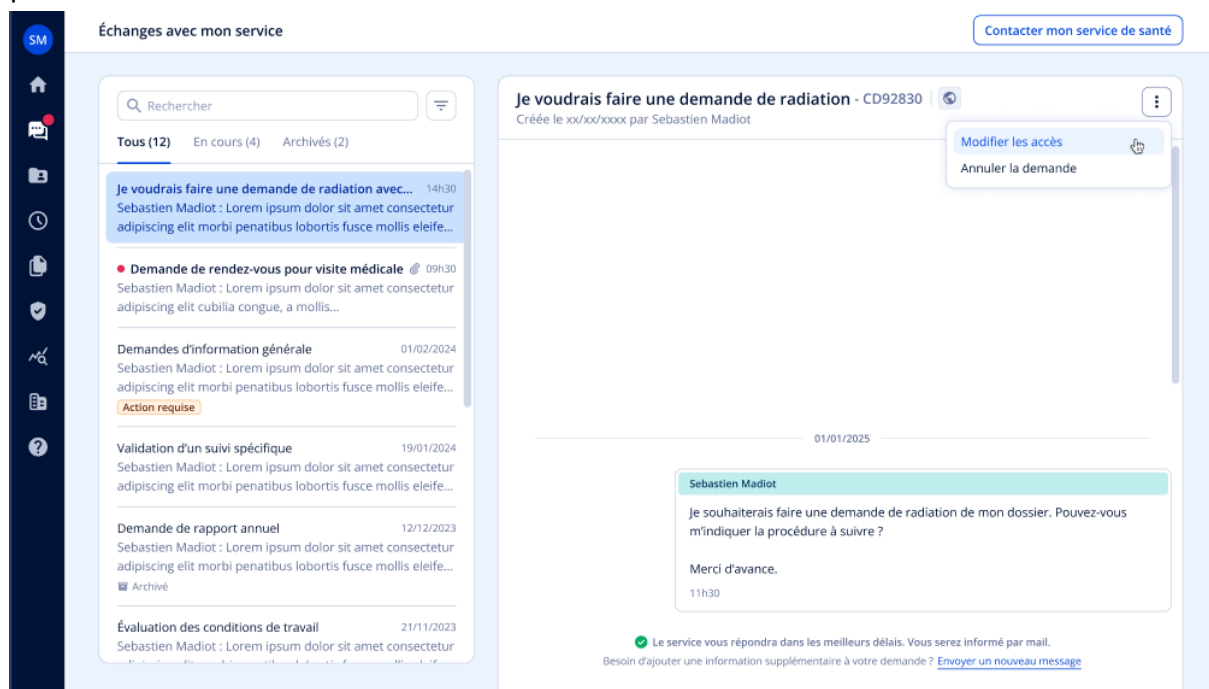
SM

Échanges avec mon service

Contacter mon service de santé

Rechercher

Tous (12) En cours (4) Archivés (2)

Je voudrais faire une demande de radiation avec... 14h30
Sebastien Madiot : Lorem ipsum dolor sit amet consectetur adipiscing elit morbi penatibus lobortis fusce mollis eleife...

Demande de rendez-vous pour visite médicale 09h30
Sebastien Madiot : Lorem ipsum dolor sit amet consectetur adipiscing elit cubilia congue, a mollis...

Demandes d'information générale 01/02/2024
Sebastien Madiot : Lorem ipsum dolor sit amet consectetur adipiscing elit morbi penatibus lobortis fusce mollis eleife...
Action requise

Validation d'un suivi spécifique 19/01/2024
Sebastien Madiot : Lorem ipsum dolor sit amet consectetur adipiscing elit morbi penatibus lobortis fusce mollis eleife...

Demande de rapport annuel 12/12/2023
Sebastien Madiot : Lorem ipsum dolor sit amet consectetur adipiscing elit morbi penatibus lobortis fusce mollis eleife...
Archivé

Évaluation des conditions de travail 21/11/2023
Sebastien Madiot : Lorem ipsum dolor sit amet consectetur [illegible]

Je voudrais faire une demande de radiation - CD92830
Créée le xx/xx/xxxx par Sebastien Madiot

Modifier les accès
Annuler la demande

01/01/2025

Sebastien Madiot
Je souhaiterais faire une demande de radiation de mon dossier. Pouvez-vous m'indiquer la procédure à suivre ?

Merci d'avance.
11h30

Le service vous répondra dans les meilleurs délais. Vous serez informé par mail.
Besoin d'ajouter une information supplémentaire à votre demande ? Envoyer un nouveau message